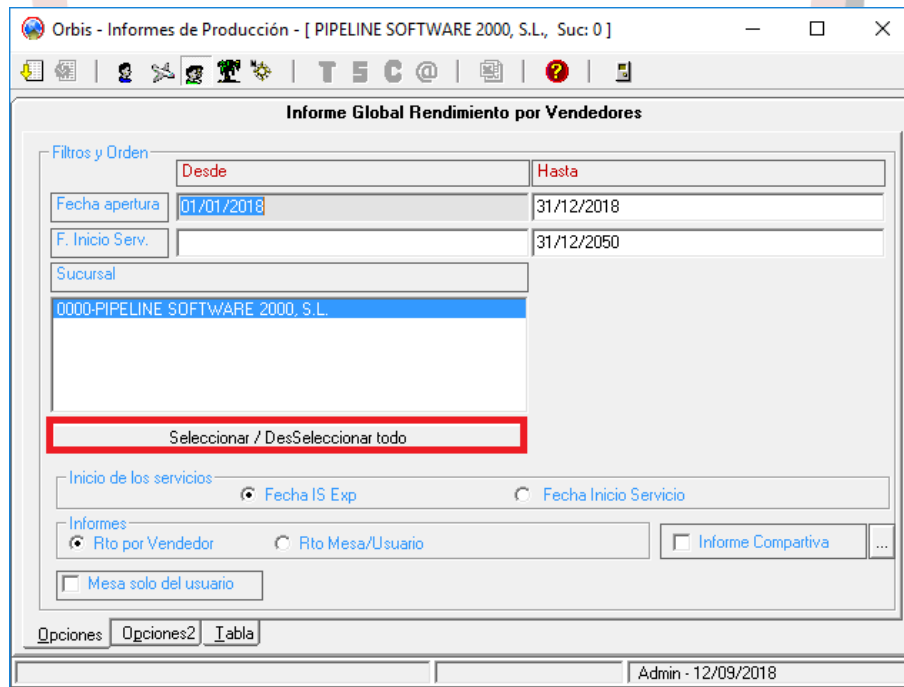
Orbis - Informes de Producción - [ PIPELINE SOFTWARE 2000, S.L., Suc: 0 ]

T S C @

Informe Global Rendimiento por Vendedores

Filtros y Orden

| | Desde | Hasta |
|---|---|---|
| Fecha apertura | 01/01/2018 | 31/12/2018 |
| F. Inicio Serv. | | 31/12/2050 |

Sucursal

0000-PIPELINE SOFTWARE 2000, S.L.

Seleccionar / DesSeleccionar todo

Inicio de los servicios
Fecha IS Exp
Fecha Inicio Servicio

Informes
Rto por Vendedor
Rto Mesa/Usuario

Informe Compartiva
...

Mesa solo del usuario

Opciones
Opciones2
Tabla

Admin - 12/09/2018